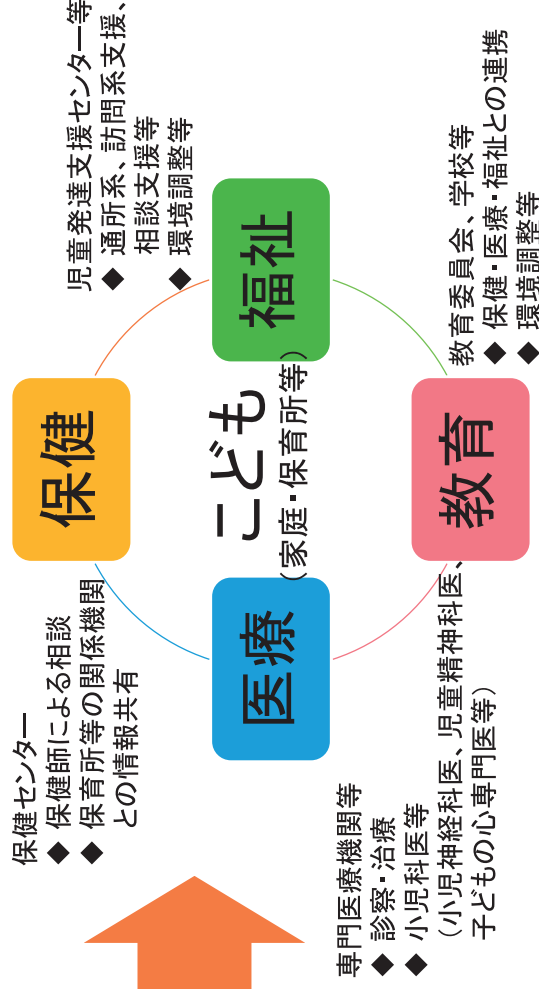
児童発達支援センター等
◆ 通所系、訪問系支援、相談支援等
◆ 環境調整等

福祉

保健

こども
（家庭・保育所等）

教育

医療

教育委員会、学校等
◆ 保健・医療・福祉との連携
◆ 環境調整等

保健センター
◆ 保健師による相談
◆ 保育所等の関係機関との情報共有

専門医療機関等
◆ 診察・治療
◆ 小児科医等
（小児神経科医、児童精神科医、子どもの心専門医等）